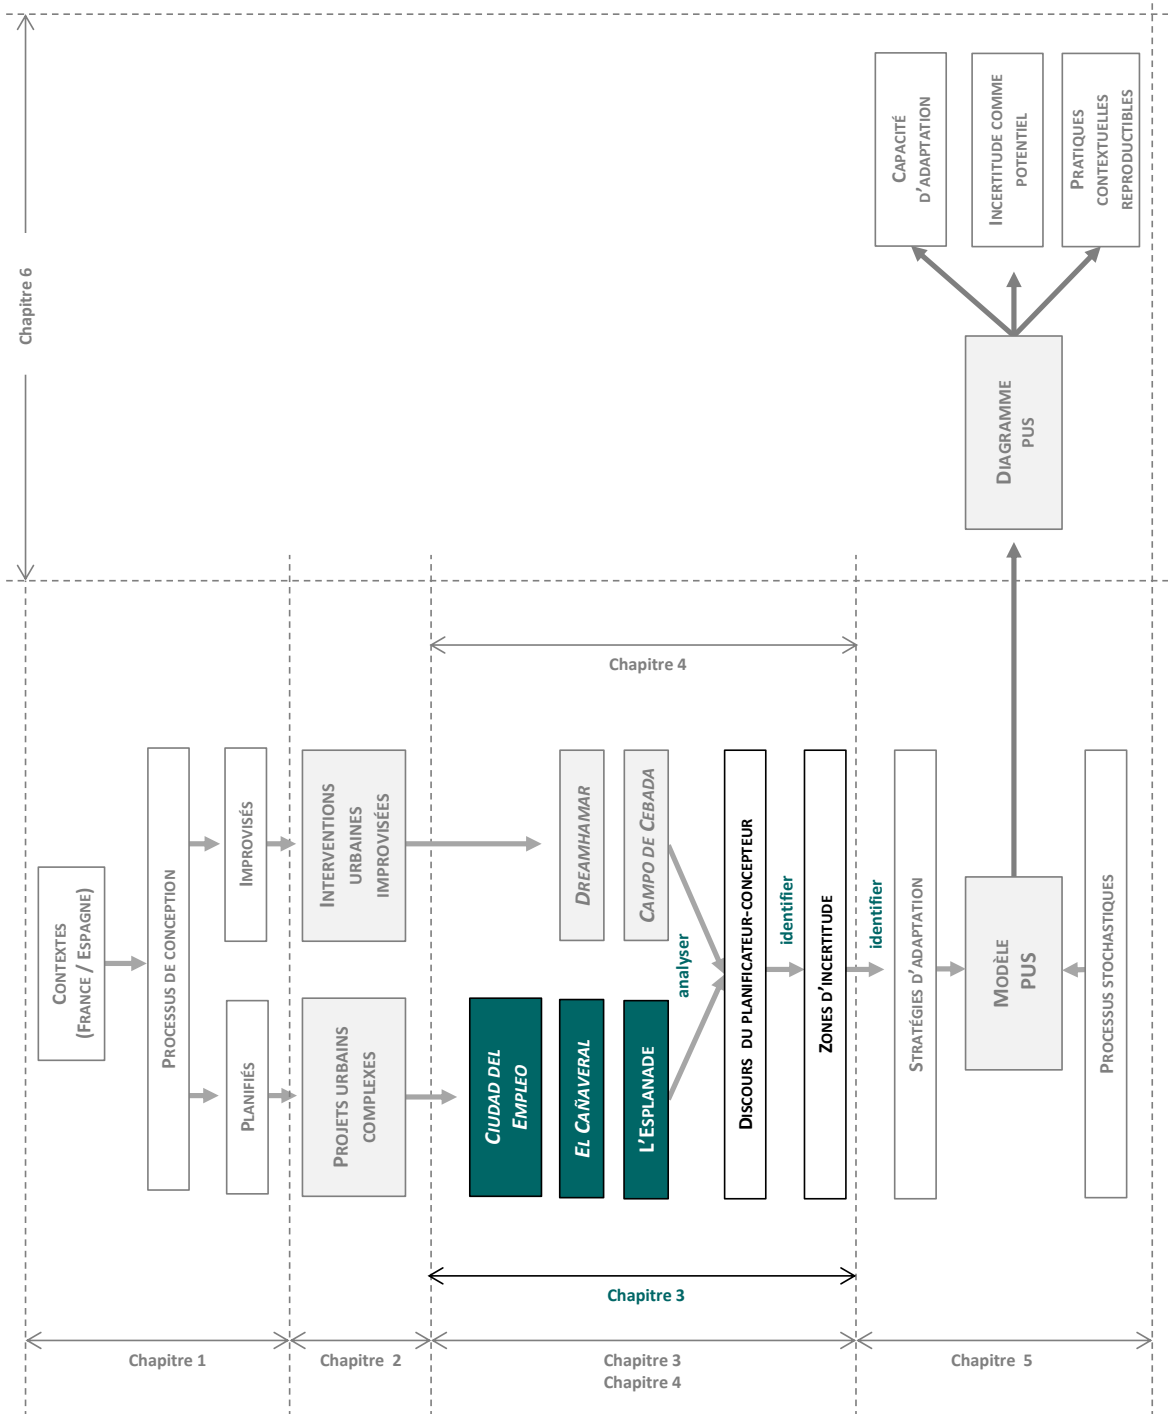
Chapitre 6

Capacité d'adaptation

Incertitude comme potentiel

Pratiques contextuelles reproductibles

Diagramme PUS

Chapitre 4

Contextes (France / Espagne)

Processus de conception

Improvisés

Planifiés

Interventions urbaines improvisées

Projets urbains complexes

Dreamhamar

Campo de Cebada

Ciudad del Empleo

El Cañaveral

L'Esplanade

analyser

Discours du planificateur-concepteur

identifier

Zones d'incertitude

identifier

Stratégies d'adaptation

Modèle PUS

Processus stochastiques

Chapitre 3

Chapitre 1

Chapitre 2

Chapitre 3
Chapitre 4

Chapitre 5